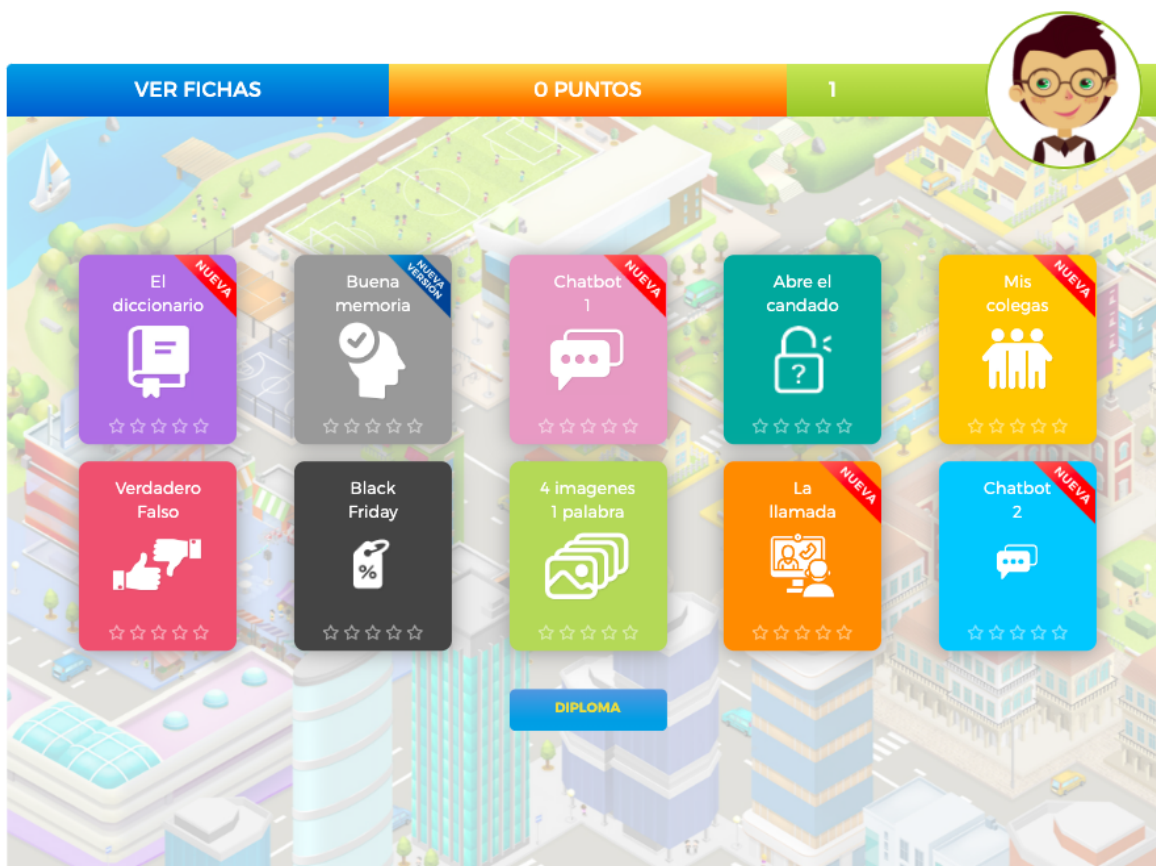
VER FICHAS
0 PUNTOS
1

El diccionario
NUEVA

Buena memoria
NUEVA VERSION

Chatbot 1
NUEVA

Abre el candado

Mis colegas
NUEVA

Verdadero Falso

Black Friday

%

4 imagenes 1 palabra

La llamada
NUEVA

Chatbot 2
NUEVA

DIPLOMA